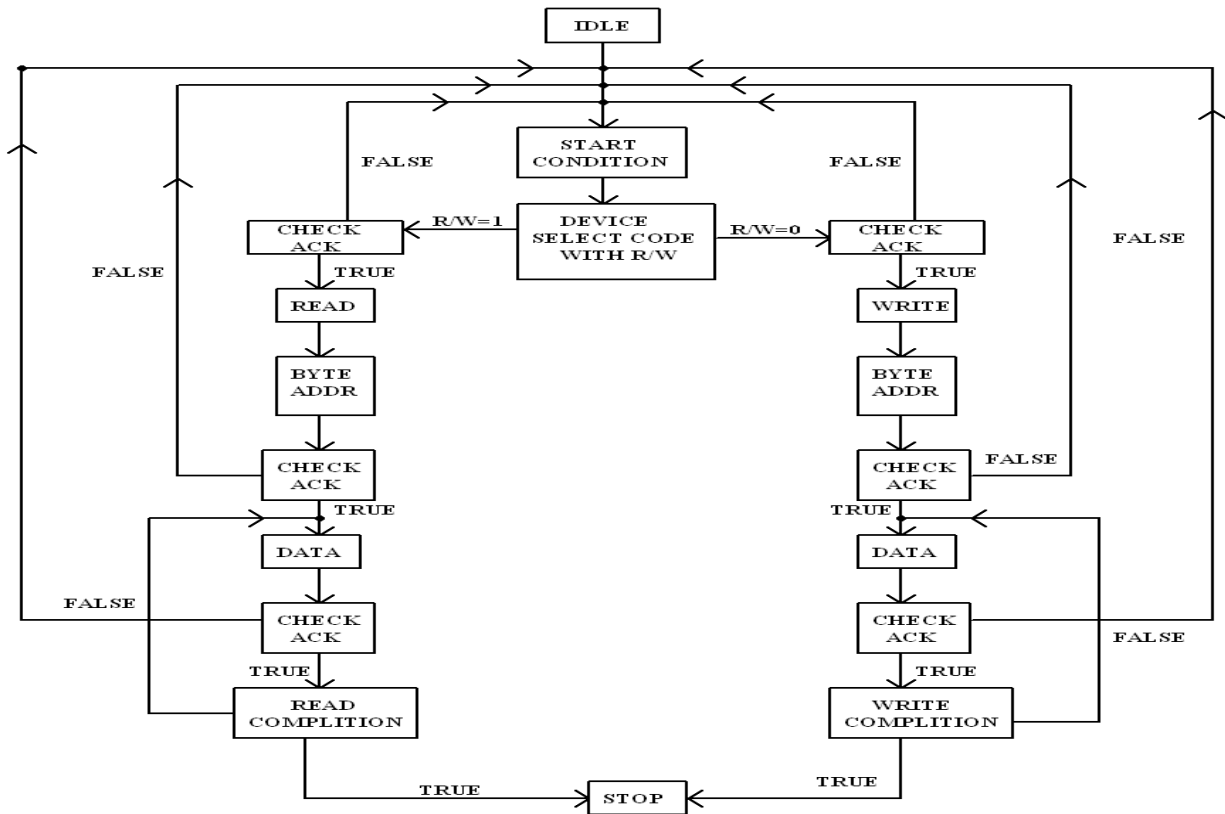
IDLE

START CONDITION

FALSE

FALSE

CHECK ACK

R/W=1

DEVICE SELECT CODE WITH R/W

R/W=0

CHECK ACK

FALSE

FALSE

TRUE

TRUE

READ

WRITE

BYTE ADDR

BYTE ADDR

CHECK ACK

CHECK ACK

FALSE

TRUE

TRUE

DATA

DATA

FALSE

CHECK ACK

CHECK ACK

FALSE

TRUE

TRUE

READ COMPLITION

WRITE COMPLITION

TRUE

TRUE

STOP